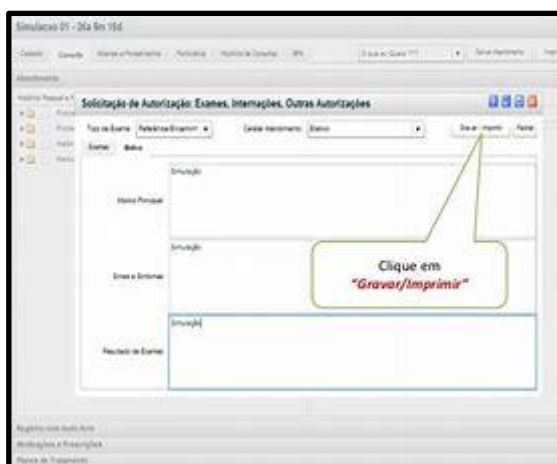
Simulacao 01 - 26a 8m 15d

Cadastro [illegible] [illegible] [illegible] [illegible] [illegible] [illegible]

Atendimento

Solicitação de Autorização: Exames, Internações, Outras Autorizações

Tipo de Exame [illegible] Caráter Atendimento Eletivo Gravar/Imprimir Fechar

Exames Motivos

Simulação

Motivo Principal

Simulação

Sinais e Sintomas

Simulação

Resultado de Exames

Clique em "Gravar/Imprimir"

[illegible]
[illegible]
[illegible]